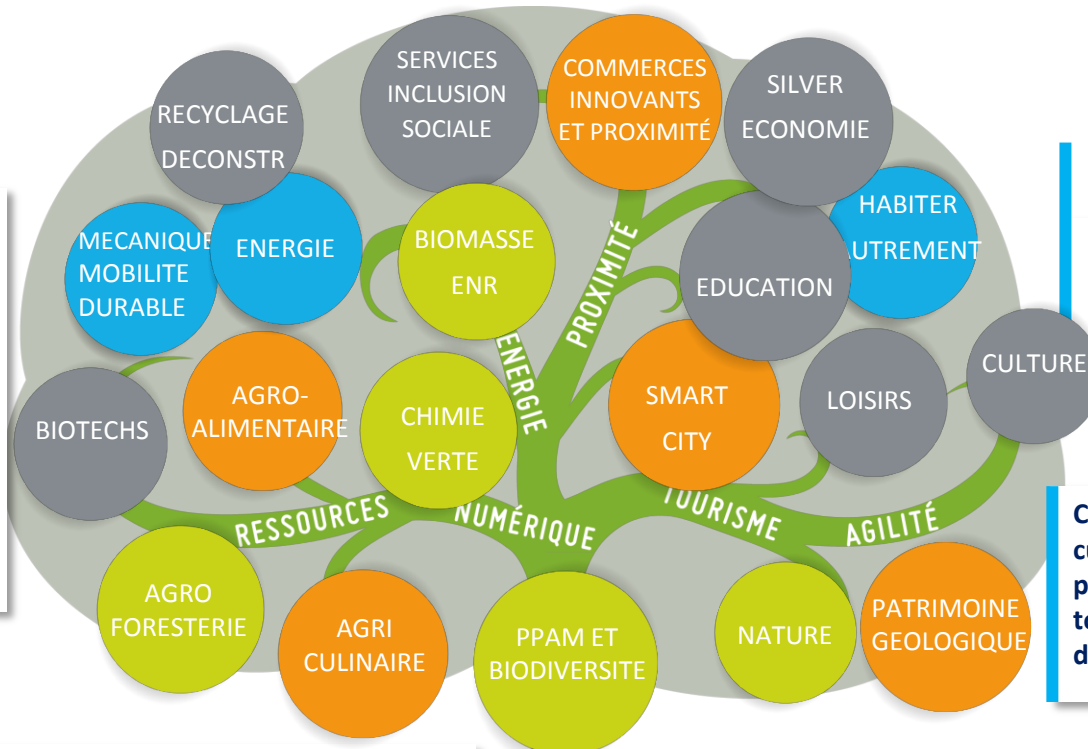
SERVICES INCLUSION SOCIALE

COMMERCES INNOVANTS ET PROXIMITÉ

SILVER ECONOMIE

RECYCLAGE DECONSTR

HABITER AUTREMENT

MECANIQUE MOBILITE DURABLE

ENERGIE

BIOMASSE ENR

EDUCATION

PROXIMITÉ

ENERGIE

CULTURE

BIOTECHS

AGRO-ALIMENTAIRE

CHIMIE VERTE

SMART CITY

LOISIRS

RESSOURCES

NUMÉRIQUE

TOURISME

AGILITÉ

AGRO FORESTERIE

AGRI CULINAIRE

PPAM ET BIODIVERSITE

NATURE

PATRIMOINE GEOLOGIQUE

C
cu
p
te
d